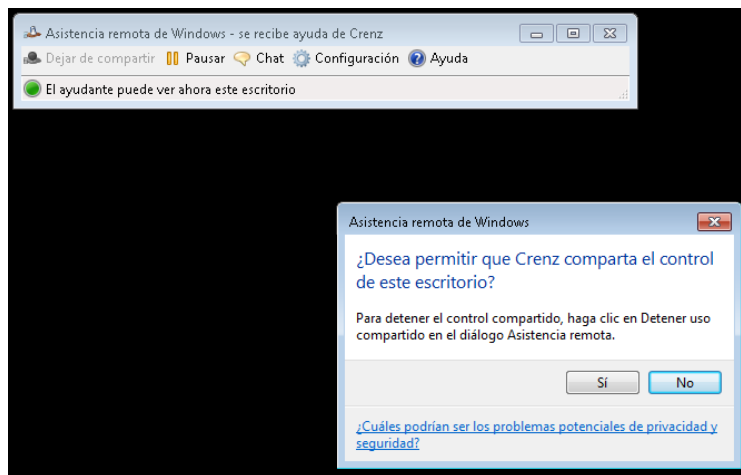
Asistencia remota de Windows - se recibe ayuda de Crenz

Dejar de compartir Pausar Chat Configuración Ayuda

El ayudante puede ver ahora este escritorio

Asistencia remota de Windows

¿Desea permitir que Crenz comparta el control de este escritorio?

Para detener el control compartido, haga clic en Detener uso compartido en el diálogo Asistencia remota.

Sí

No

¿Cuáles podrían ser los problemas potenciales de privacidad y seguridad?